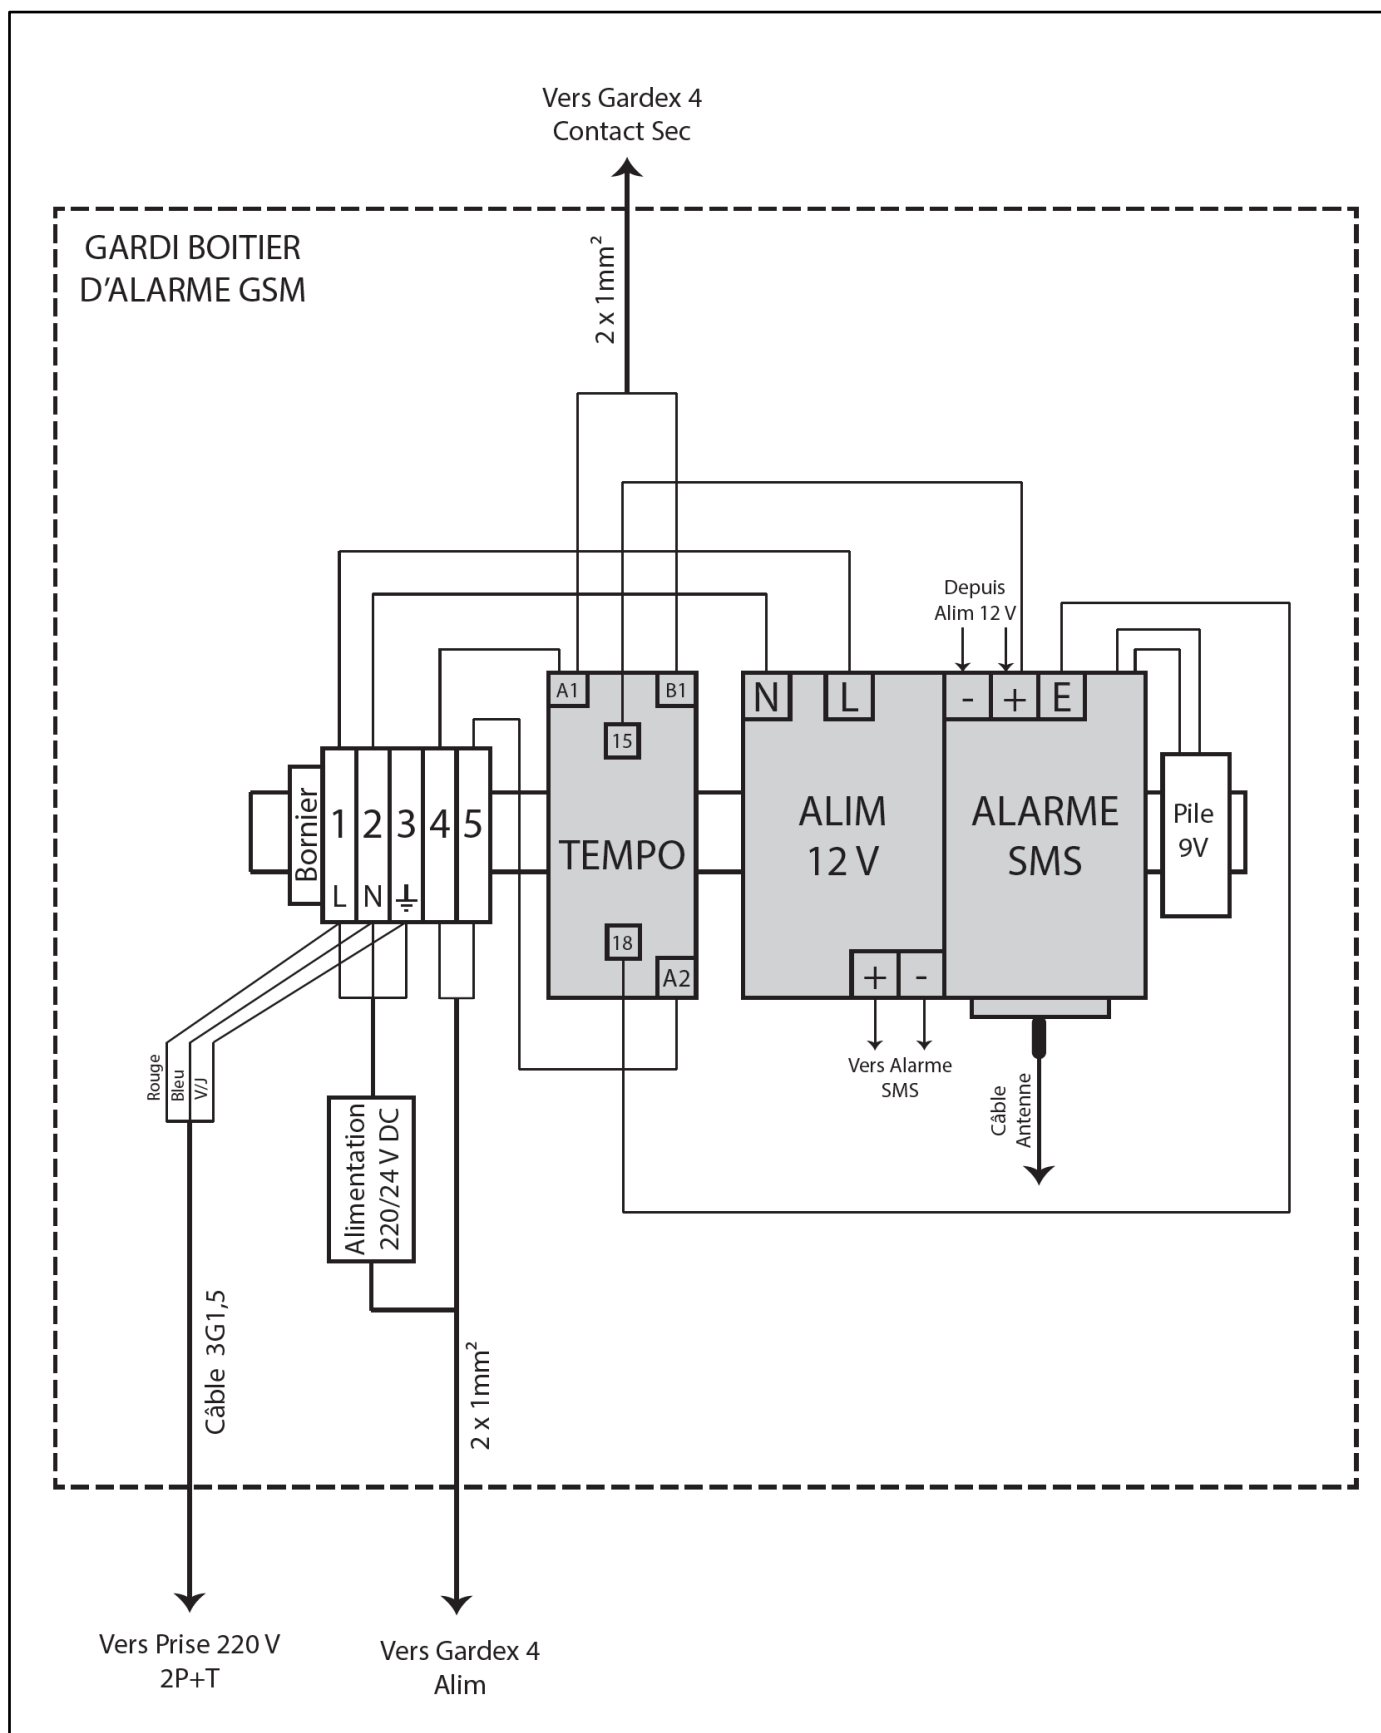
Vers Gardex 4
Contact Sec

GARDI BOITIER
D'ALARME GSM

$2 \times 1mm^2$

Depuis
Alim 12 V

A1
B1
15
N
L
-
+
E

Bornier
1
2
3
4
5
L
N
⏚

TEMPO

ALIM
12 V

ALARME
SMS

Pile
9V

18
A2

+
-

Vers Alarme
SMS

Câble
Antenne

Rouge
Bleu
V/J

Alimentation
220/24 V DC

Câble 3G1,5

$2 \times 1mm^2$

Vers Prise 220 V
2P+T

Vers Gardex 4
Alim